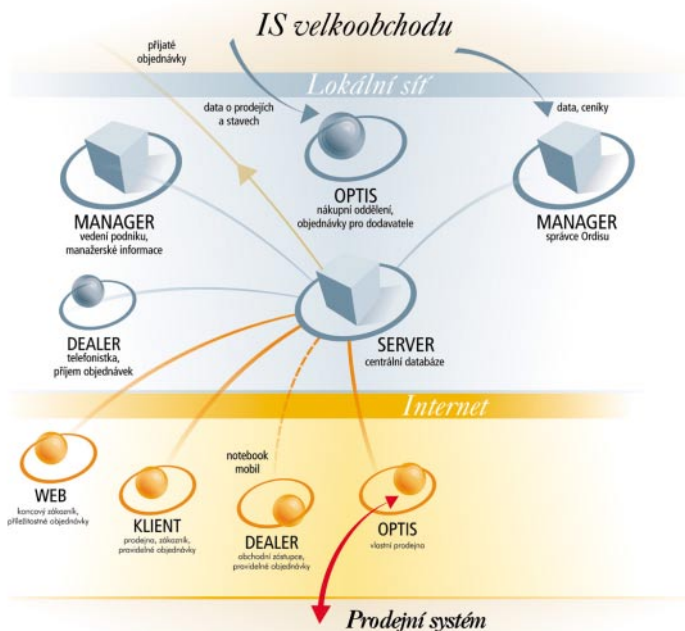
IS velkoobchodu

přijaté objednávky

Lokální síť

data o prodejích a stavech

data, ceníky

OPTIS
nákupní oddělení, objednávky pro dodavatele

MANAGER
vedení podniku, manažerské informace

MANAGER
správce Ordisu

DEALER
telefonistka, příjem objednávek

SERVER
centrální databáze

Internet

notebook
mobil

WEB
koncový zákazník, příležitostné objednávky

KLIENT
prodejna, zákazník, pravidelné objednávky

DEALER
obchodní zástupce, pravidelné objednávky

OPTIS
vlastní prodejna

Prodejní systém